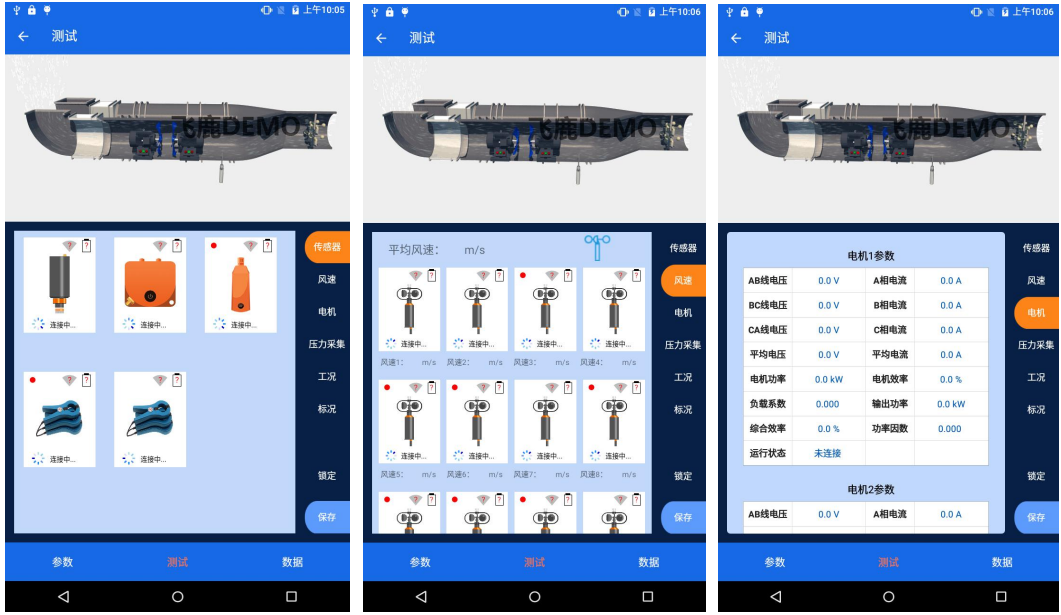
上午10:05
测试
飞鹿DEMO
连接中...
连接中...
连接中...
连接中...
连接中...
传感器
风速
电机
压力采集
工况
标况
锁定
保存
参数
测试
数据

上午10:06
测试
飞鹿DEMO
平均风速: m/s
连接中...
连接中...
连接中...
连接中...
风速1: m/s 风速2: m/s 风速3: m/s 风速4: m/s
连接中...
连接中...
连接中...
连接中...
风速5: m/s 风速6: m/s 风速7: m/s 风速8: m/s
传感器
风速
电机
压力采集
工况
标况
锁定
保存
参数
测试
数据

上午10:06
测试
飞鹿DEMO
电机1参数

| AB线电压 | 0.0 V | A相电流 | 0.0 A |
|---|---|---|---|
| BC线电压 | 0.0 V | B相电流 | 0.0 A |
| CA线电压 | 0.0 V | C相电流 | 0.0 A |
| 平均电压 | 0.0 V | 平均电流 | 0.0 A |
| 电机功率 | 0.0 kW | 电机效率 | 0.0 % |
| 负载系数 | 0.000 | 输出功率 | 0.0 kW |
| 综合效率 | 0.0 % | 功率因数 | 0.000 |
| 运行状态 | 未连接 | | |

电机2参数

| AB线电压 | 0.0 V | A相电流 | 0.0 A |
|---|---|---|---|

传感器
风速
电机
压力采集
工况
标况
锁定
保存
参数
测试
数据